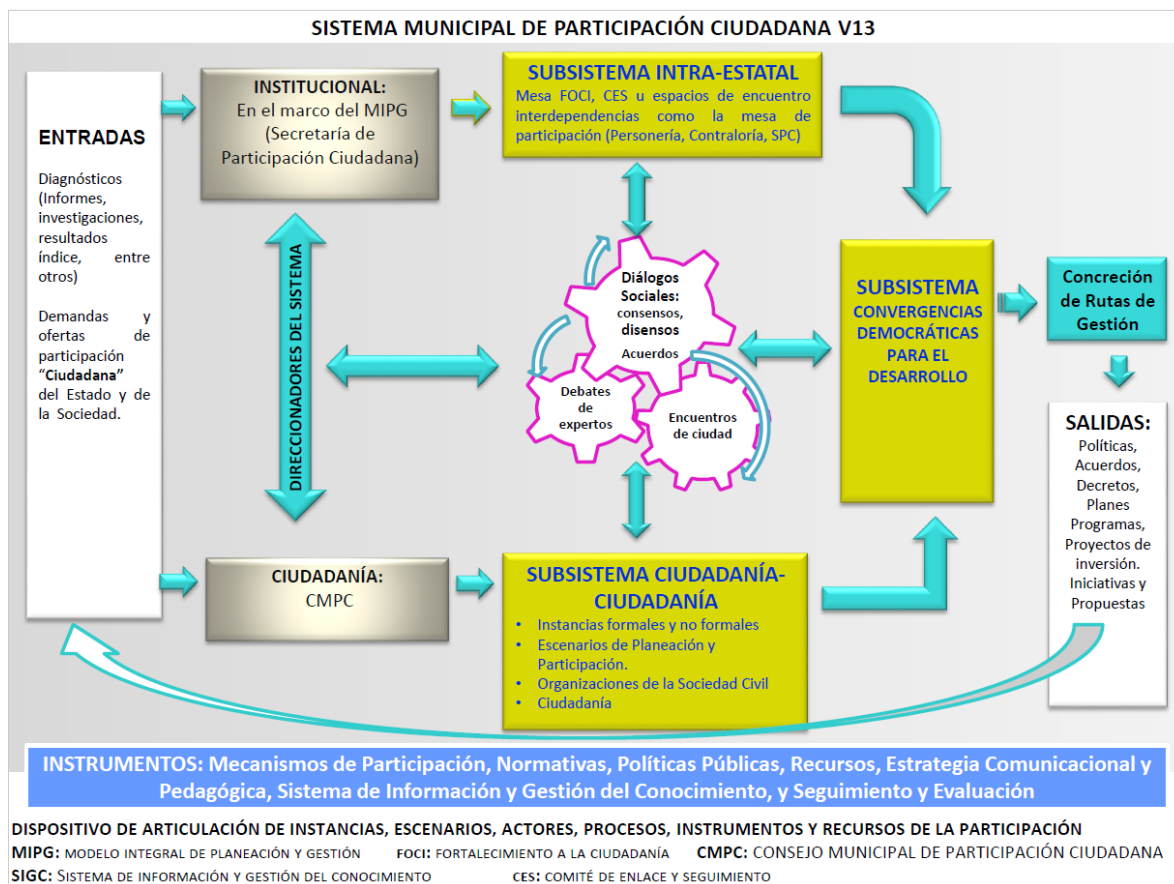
SISTEMA MUNICIPAL DE PARTICIPACIÓN CIUDADANA V13

ENTRADAS

Diagnósticos (Informes, investigaciones, resultados índice, entre otros)

Demandas y ofertas de participación "Ciudadana" del Estado y de la Sociedad.

INSTITUCIONAL:
En el marco del MIPG (Secretaría de Participación Ciudadana)

SUBSISTEMA INTRA-ESTATAL
Mesa FOCI, CES u espacios de encuentro interdependencias como la mesa de participación (Personería, Contraloría, SPC)

DIRECCIONADORES DEL SISTEMA

Diálogos Sociales: consensos, disensos
Acuerdos

Debates de expertos

Encuentros de ciudad

SUBSISTEMA
CONVERGENCIAS DEMOCRÁTICAS PARA EL DESARROLLO

Concreción de Rutas de Gestión

SALIDAS:
Políticas, Acuerdos, Decretos, Planes Programas, Proyectos de inversión. Iniciativas y Propuestas

CIUDADANÍA:
CMPC

SUBSISTEMA CIUDADANÍA-CIUDADANÍA
• Instancias formales y no formales
• Escenarios de Planeación y Participación.
• Organizaciones de la Sociedad Civil
• Ciudadanía

INSTRUMENTOS: Mecanismos de Participación, Normativas, Políticas Públicas, Recursos, Estrategia Comunicacional y Pedagógica, Sistema de Información y Gestión del Conocimiento, y Seguimiento y Evaluación

DISPOSITIVO DE ARTICULACIÓN DE INSTANCIAS, ESCENARIOS, ACTORES, PROCESOS, INSTRUMENTOS Y RECURSOS DE LA PARTICIPACIÓN
MIPG: MODELO INTEGRAL DE PLANEACIÓN Y GESTIÓN FOCI: FORTALECIMIENTO A LA CIUDADANÍA CMPC: CONSEJO MUNICIPAL DE PARTICIPACIÓN CIUDADANA
SIGC: SISTEMA DE INFORMACIÓN Y GESTIÓN DEL CONOCIMIENTO CES: COMITÉ DE ENLACE Y SEGUIMIENTO